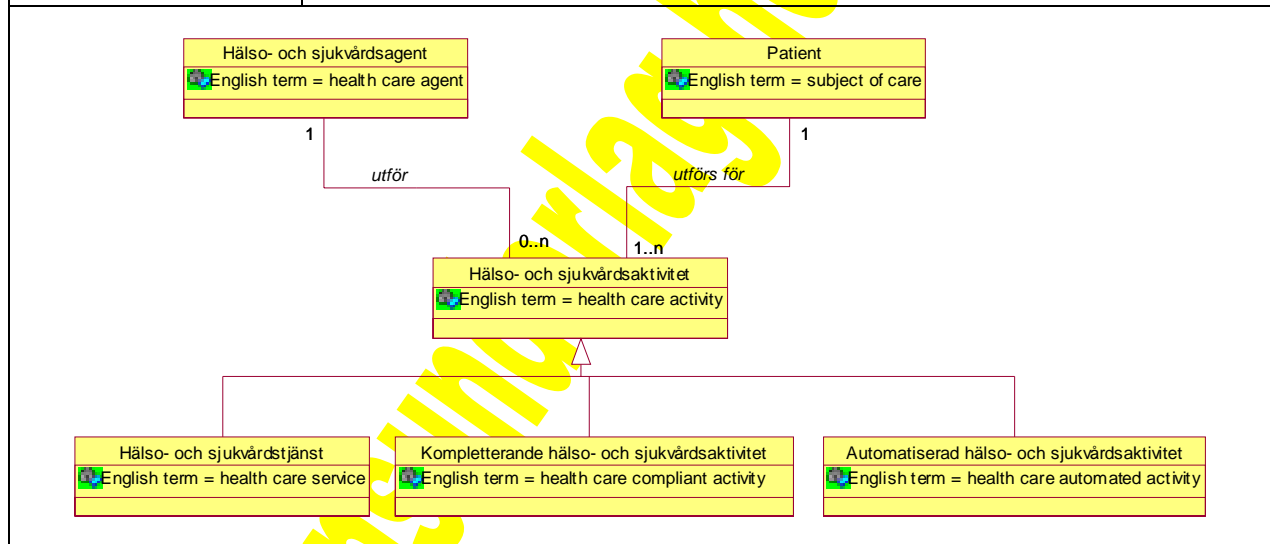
Hälso- och sjukvårdsagent
English term = health care agent

Patient
English term = subject of care

1

1

utför

utförs för

0..n

1..n

Hälso- och sjukvårdsaktivitet
English term = health care activity

Hälso- och sjukvårdstjänst
English term = health care service

Kompletterande hälso- och sjukvårdsaktivitet
English term = health care compliant activity

Automatiserad hälso- och sjukvårdsaktivitet
English term = health care automated activity

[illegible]